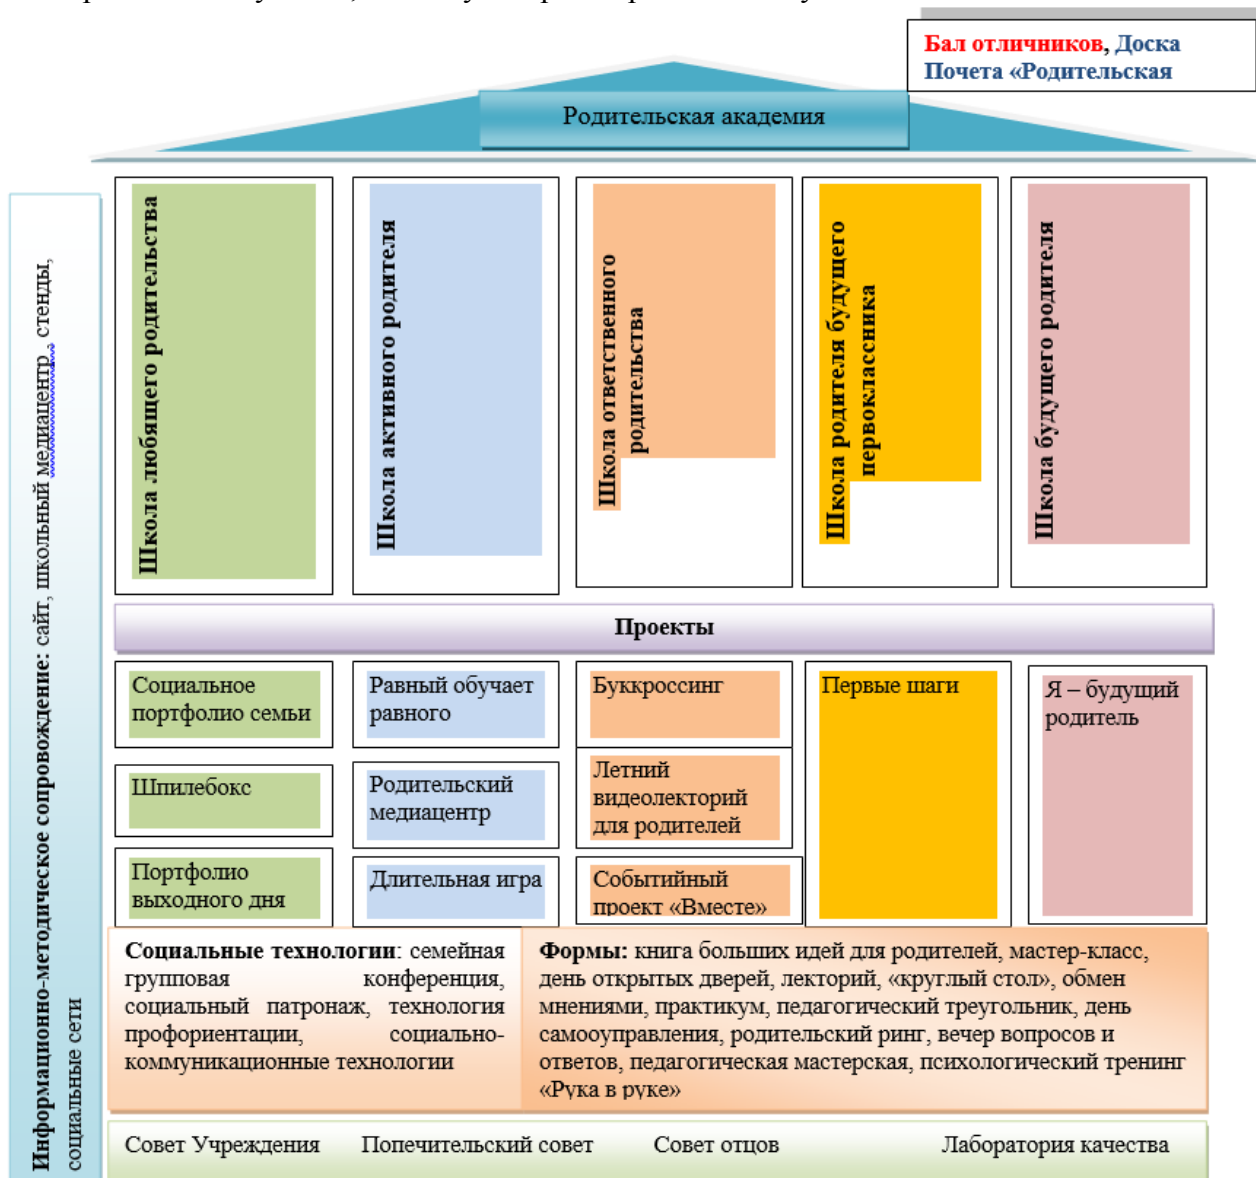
Бал отличников, Доска Почета «Родительская

Родительская академия

Информационно-методическое сопровождение: сайт, школьный медиацентр, стенды, социальные сети

Школа любящего родительства

Школа активного родителя

Школа ответственного родительства

Школа родителя будущего первоклассника

Школа будущего родителя

Проекты

Социальное портфолио семьи

Равный обучает равного

Буккроссинг

Первые шаги

Я – будущий родитель

Шпилебокс

Родительский медиацентр

Летний видеолекторий для родителей

Портфолио выходного дня

Длительная игра

Событийный проект «Вместе»

Социальные технологии: семейная групповая конференция, социальный патронаж, технология профориентации, социально-коммуникационные технологии

Формы: книга больших идей для родителей, мастер-класс, день открытых дверей, лекторий, «круглый стол», обмен мнениями, практикум, педагогический треугольник, день самоуправления, родительский ринг, вечер вопросов и ответов, педагогическая мастерская, психологический тренинг «Рука в руке»

Совет Учреждения Попечительский совет Совет отцов Лаборатория качества